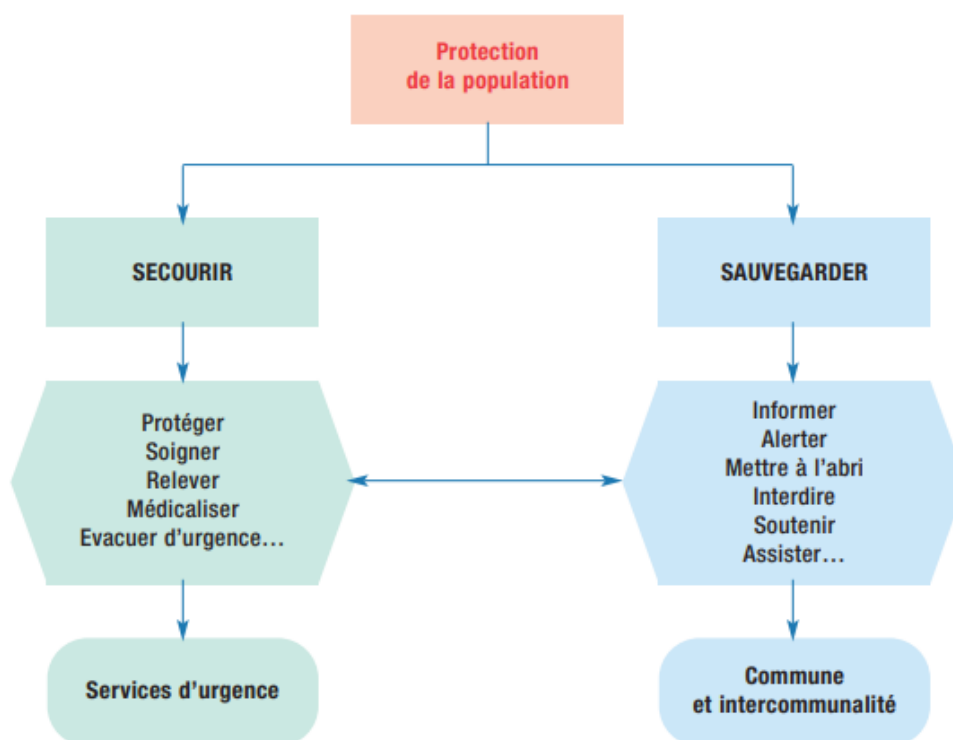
Protection de la population

SECOURIR

Protéger
Soigner
Relever
Médicaliser
Evacuer d'urgence…

Services d'urgence

SAUVEGARDER

Informer
Alerter
Mettre à l'abri
Interdire
Soutenir
Assister…

Commune et intercommunalité